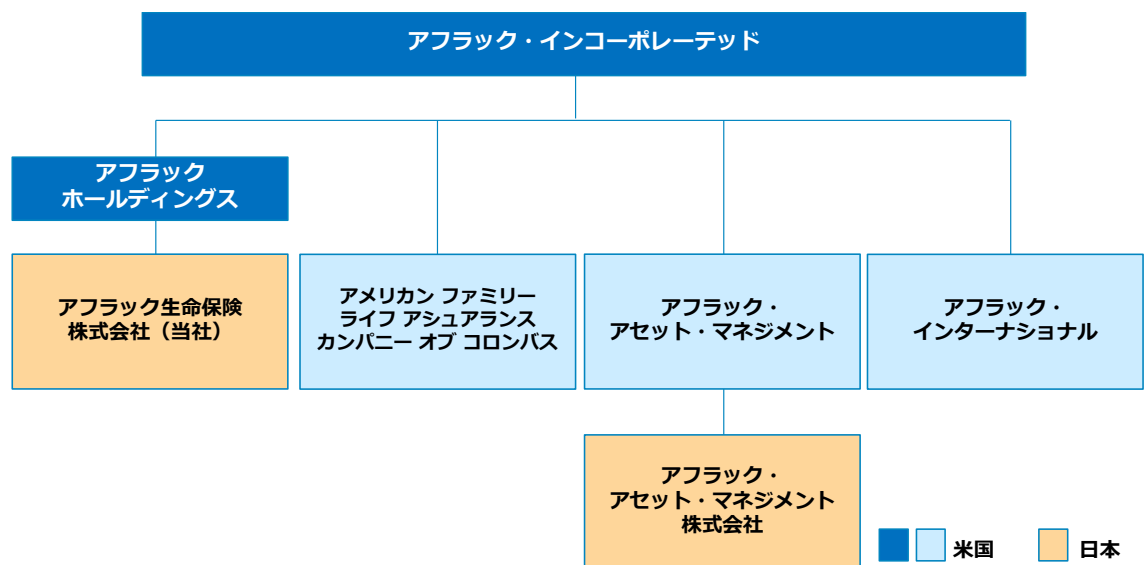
アフラック・インコーポレーテッド

アフラック
ホールディングス

アフラック生命保険
株式会社（当社）

アメリカン ファミリー
ライフ アシュアランス
カンパニー オブ コロンバス

アフラック・
アセット・マネジメント

アフラック・
インターナショナル

アフラック・
アセット・マネジメント
株式会社

米国

日本